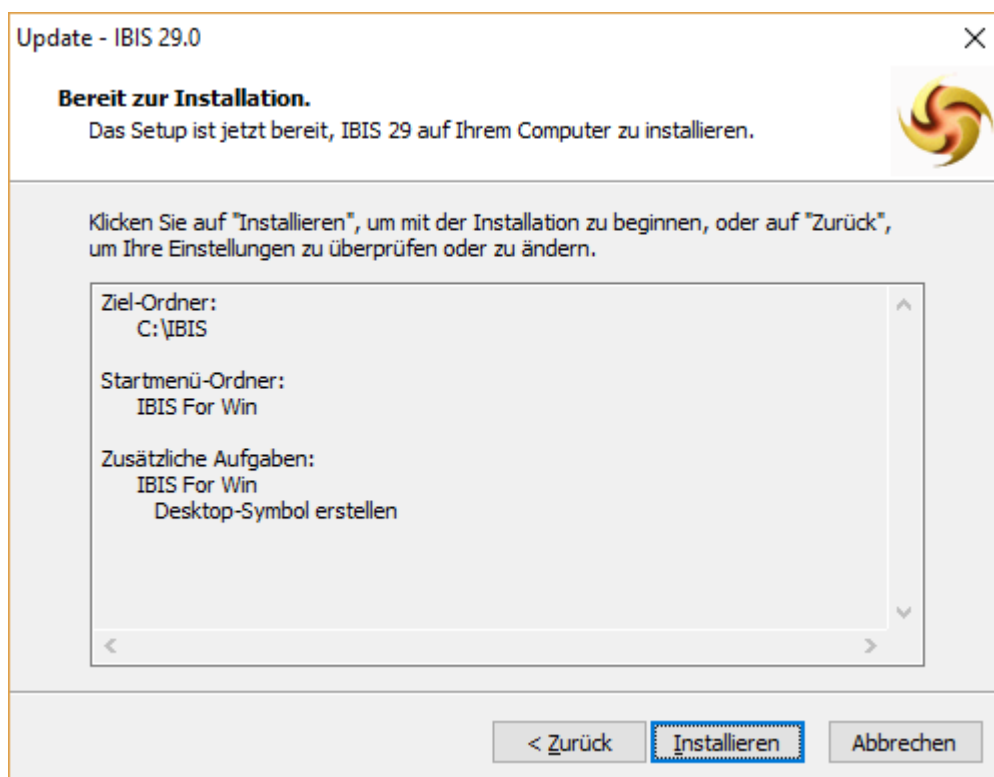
Update - IBIS 29.0

Bereit zur Installation.
Das Setup ist jetzt bereit, IBIS 29 auf Ihrem Computer zu installieren.

Klicken Sie auf "Installieren", um mit der Installation zu beginnen, oder auf "Zurück", um Ihre Einstellungen zu überprüfen oder zu ändern.

Ziel-Ordner:
C:\IBIS

Startmenü-Ordner:
IBIS For Win

Zusätzliche Aufgaben:
IBIS For Win
Desktop-Symbol erstellen

< Zurück
Installieren
Abbrechen